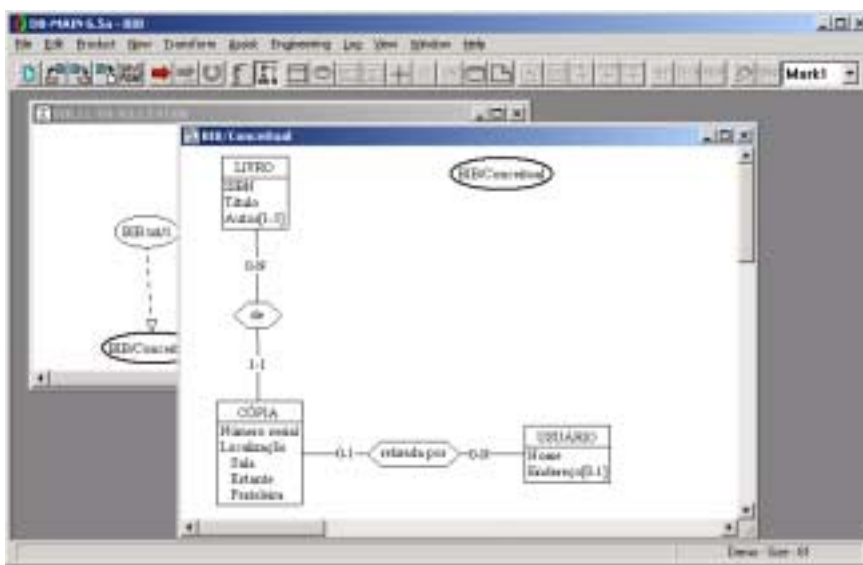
DB-MAIN 6.5a - BIB

File Edit Product New Transform Assist Engineering Log View Window Help

Mark1

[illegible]

BIB/Conceitual

BIB/Conceitual

LIVRO
ISBN
Título
Autor[1-5]

0-N

de

1-1

CÓPIA
Número serial
Localização
Sala
Estante
Prateleira

0-1

retirada por

0-N

USUÁRIO
Nome
Endereço[0-1]

BIB/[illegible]

BIB/Conceit

Demo - Size: 61